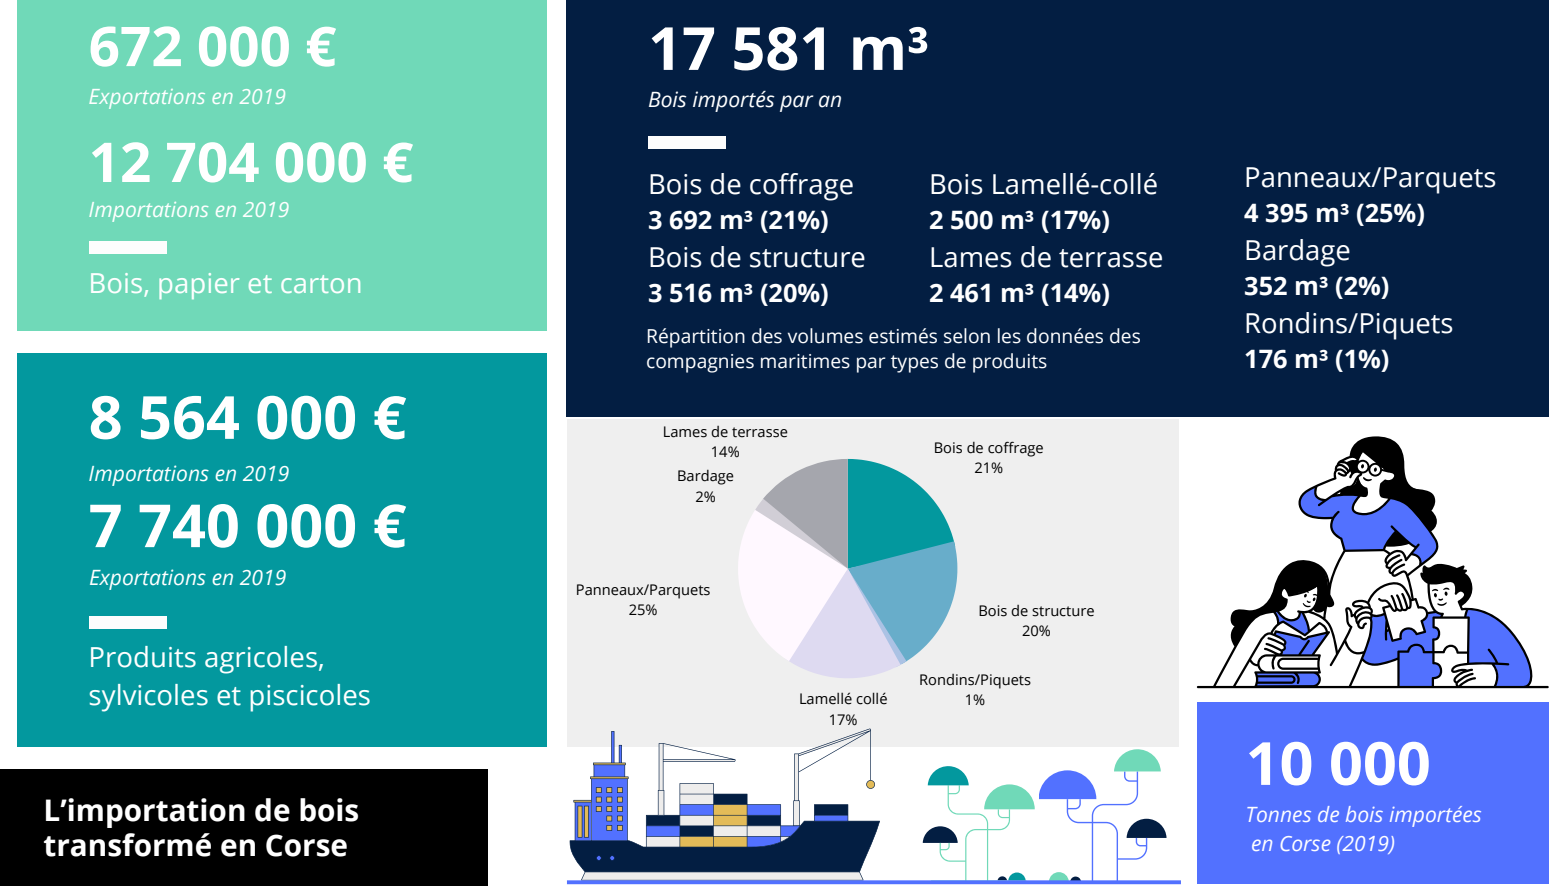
672 000 €

Exportations en 2019

12 704 000 €

Importations en 2019

Bois, papier et carton

8 564 000 €

Importations en 2019

7 740 000 €

Exportations en 2019

Produits agricoles, sylvicoles et piscicoles

L'importation de bois transformé en Corse

17 581 m³

Bois importés par an

Bois de coffrage
3 692 m³ (21%)
Bois de structure
3 516 m³ (20%)

Bois Lamellé-collé
2 500 m³ (17%)
Lames de terrasse
2 461 m³ (14%)

Panneaux/Parquets
4 395 m³ (25%)
Bardage
352 m³ (2%)
Rondins/Piquets
176 m³ (1%)

Répartition des volumes estimés selon les données des compagnies maritimes par types de produits

Lames de terrasse
14%
Bardage
2%
Bois de coffrage
21%
Panneaux/Parquets
25%
Bois de structure
20%
Rondins/Piquets
1%
Lamellé collé
17%

10 000

Tonnes de bois importées en Corse (2019)